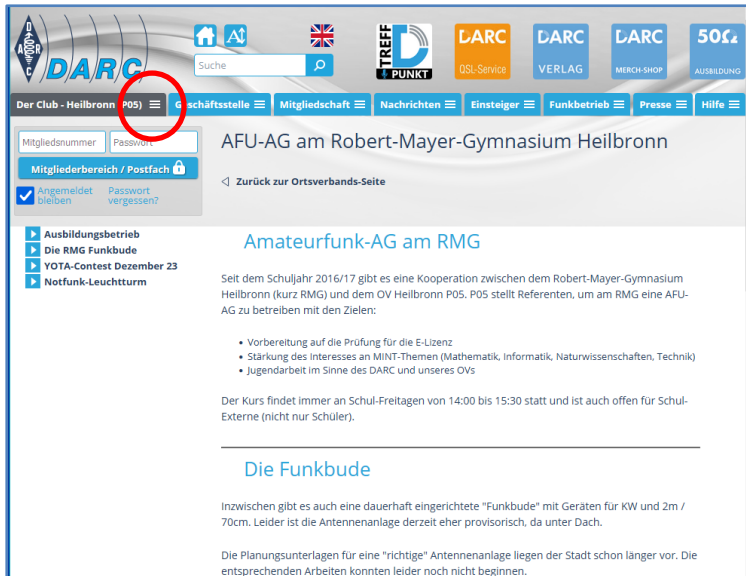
DARC

Suche

TREFF PUNKT

DARC QSL-Service

DARC VERLAG

DARC MERCH-SHOP

50Ω AUSBILDUNG

Der Club - Heilbronn (P05) ☰ Geschäftsstelle ☰ Mitgliedschaft ☰ Nachrichten ☰ Einsteiger ☰ Funkbetrieb ☰ Presse ☰ Hilfe ☰

Mitgliedsnummer Passwort

Mitgliederbereich / Postfach

Angemeldet bleiben Passwort vergessen?

Ausbildungsbetrieb
Die RMG Funkbude
YOTA-Contest Dezember 23
Notfunk-Leuchtturm

AFU-AG am Robert-Mayer-Gymnasium Heilbronn

Zurück zur Ortsverbands-Seite

Amateurfunk-AG am RMG

Seit dem Schuljahr 2016/17 gibt es eine Kooperation zwischen dem Robert-Mayer-Gymnasium Heilbronn (kurz RMG) und dem OV Heilbronn P05. P05 stellt Referenten, um am RMG eine AFU-AG zu betreiben mit den Zielen:

• Vorbereitung auf die Prüfung für die E-Lizenz
• Stärkung des Interesses an MINT-Themen (Mathematik, Informatik, Naturwissenschaften, Technik)
• Jugendarbeit im Sinne des DARC und unseres OVs

Der Kurs findet immer an Schul-Freitagen von 14:00 bis 15:30 statt und ist auch offen für Schul-Externe (nicht nur Schüler).

Die Funkbude

Inzwischen gibt es auch eine dauerhaft eingerichtete "Funkbude" mit Geräten für KW und 2m / 70cm. Leider ist die Antennenanlage derzeit eher provisorisch, da unter Dach.

Die Planungsunterlagen für eine "richtige" Antennenanlage liegen der Stadt schon länger vor. Die entsprechenden Arbeiten konnten leider noch nicht beginnen.